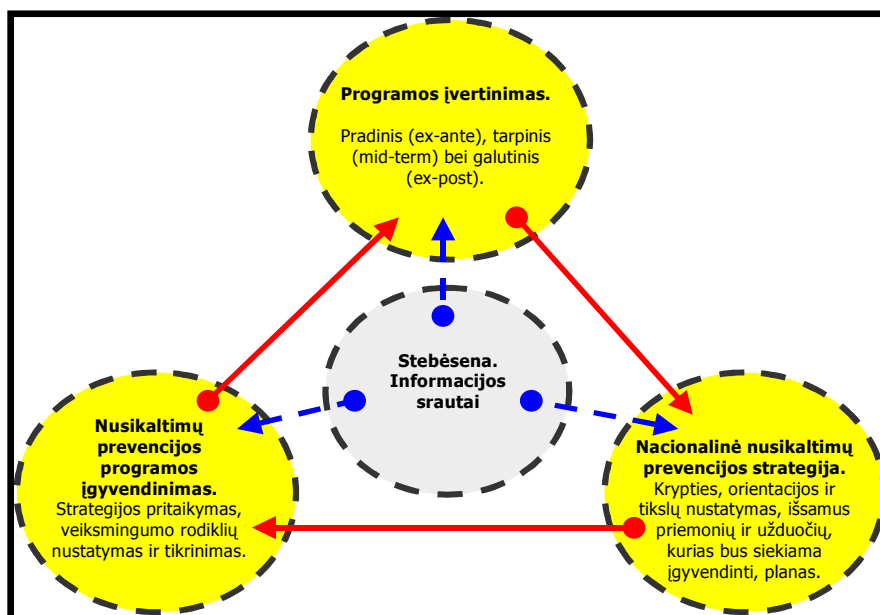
Programos įvertinimas.

Pradinis (ex-ante), tarpinis (mid-term) bei galutinis (ex-post).

Stebėsena. Informacijos srautai

Nusikaltimų prevencijos programos įgyvendinimas.
Strategijos pritaikymas, veiksmingumo rodiklių nustatymas ir tikrinimas.

Nacionalinė nusikaltimų prevencijos strategija.
Krypties, orientacijos ir tikslų nustatymas, išsamus priemonių ir užduočių, kurias bus siekiama įgyvendinti, planas.